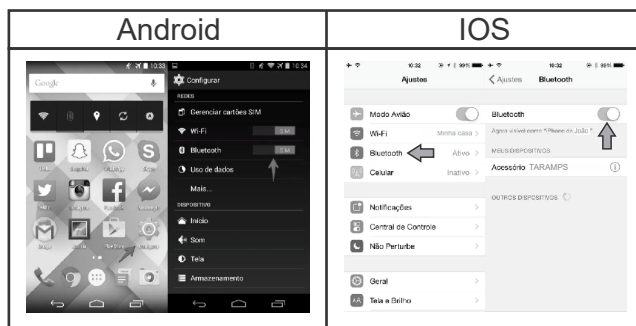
| Android | IOS |
|---|---|
| Google<br>10:33 10:34<br>Configurar<br>REDES<br>Gerenciar cartões SIM<br>Wi-Fi SIM<br>Bluetooth SIM<br>Uso de dados<br>Mais...<br>DISPOSITIVO<br>Início<br>Som<br>Tela<br>Armazenamento | 16:32 16:32<br>Ajustes<br>Modo Avião<br>Wi-Fi Minha casa<br>Bluetooth Ativo<br>Celular Inativo<br>Notificações<br>Central de Controle<br>Não Perturbe<br>Geral<br>Tela e Brilho<br>Ajustes Bluetooth<br>Bluetooth<br>Agora visível como "iPhone de João"<br>MEUS DISPOSITIVOS<br>Acessório TARAMPS<br>OUTROS DISPOSITIVOS |